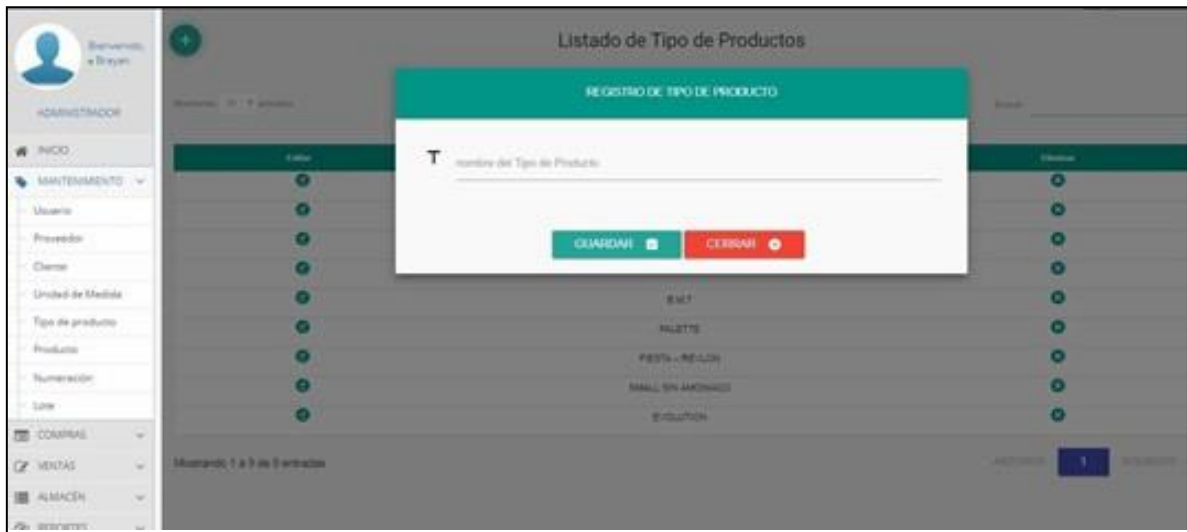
Bienvenido, a Brayan

ADMINISTRADOR

INICIO

MANTENIMIENTO

Usuario

Proveedor

Cliente

Unidad de Medida

Tipo de producto

Producto

Numeración

Lote

COMPRAS

VENTAS

ALMACÉN

REPORTES

Listado de Tipo de Productos

Mostrar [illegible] entradas

Buscar:

REGISTRO DE TIPO DE PRODUCTO

nombre del Tipo de Producto

GUARDAR

CERRAR

Editar

Eliminar

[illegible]

PALETTE

FIESTA - RE-LON

SMALL SIN AMONIACO

EVOLUTION

Mostrando 1 a 9 de 9 entradas

Anterior

1

Siguiente